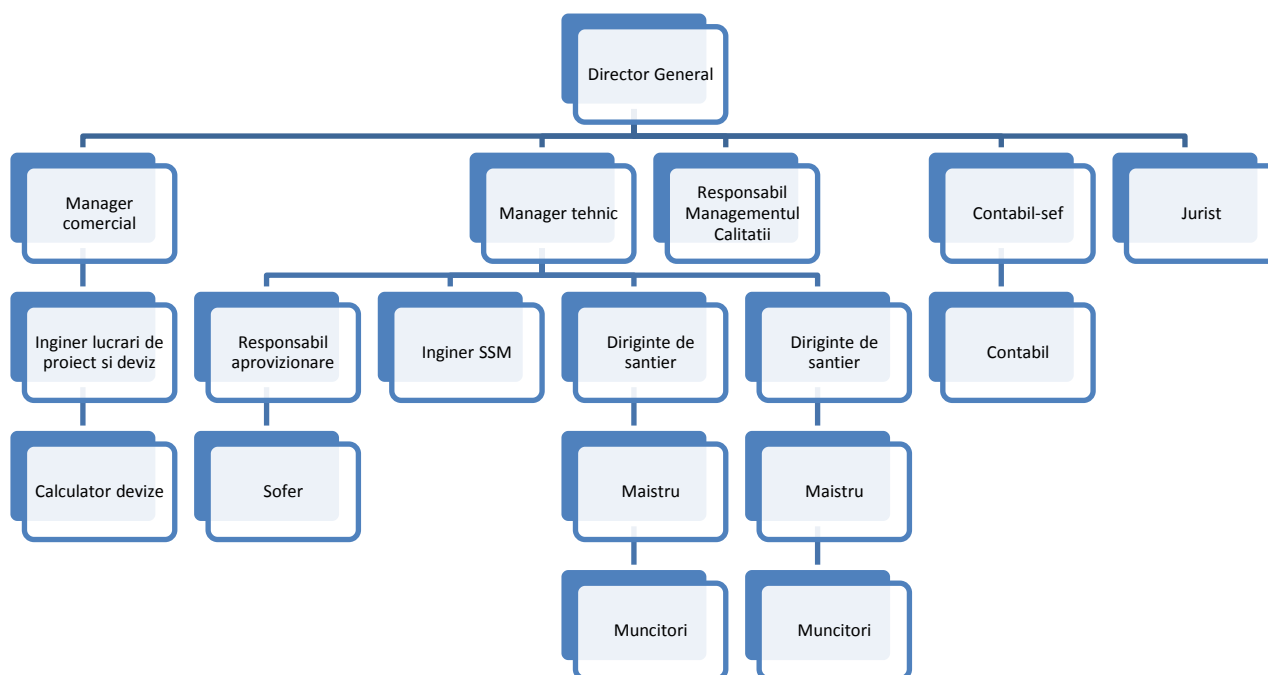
Director General

Manager comercial

Manager tehnic

Responsabil Managementul Calitatii

Contabil-sef

Jurist

Inginer lucrari de proiect si deviz

Responsabil aprovizionare

Inginer SSM

Diriginte de santier

Diriginte de santier

Contabil

Calculator devize

Sofer

Maistru

Maistru

Muncitori

Muncitori